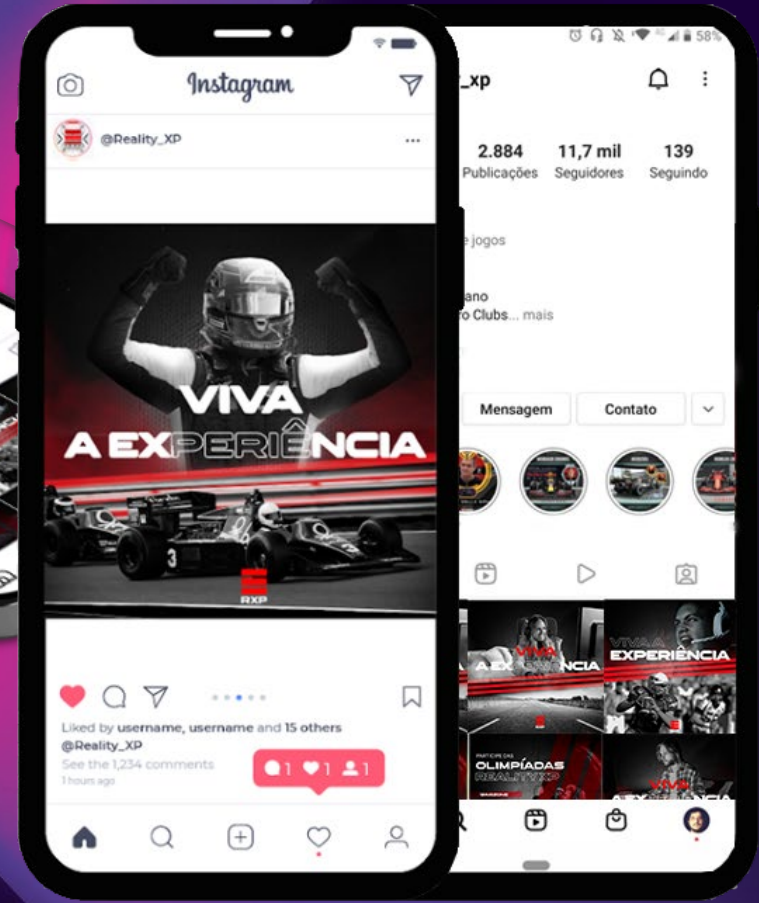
Instagram

@Reality_XP

VIVA
A EXPERIÊNCIA

3

RXP

Liked by username, username and 15 others
@Reality_XP
See the 1,234 comments
1 hours ago

1 1 1

58%

_xp

2.884 Publicações
11,7 mil Seguidores
139 Seguindo

e jogos

ano
ro Clubs... mais

Mensagem
Contato

A EXPERIÊNCIA

VIVA A EXPERIÊNCIA

PARTICIPE DAS OLIMPÍADAS REALITY XP

VIVA